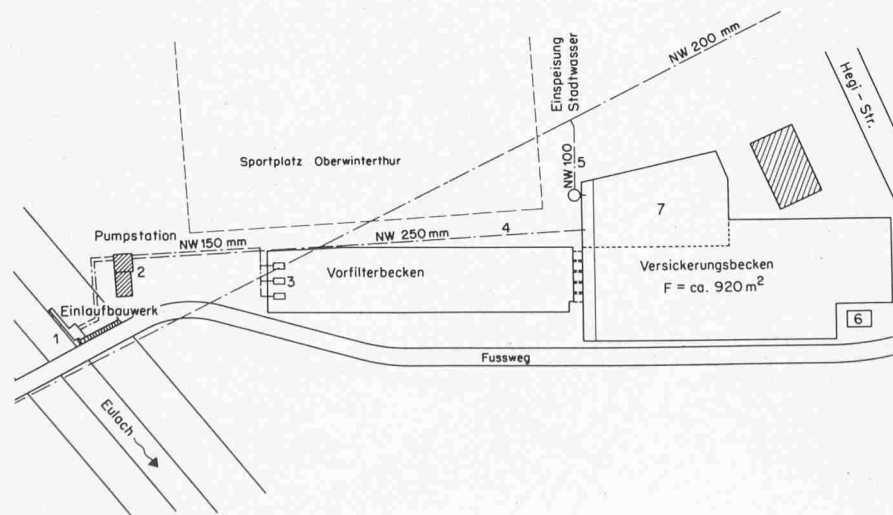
Einspeisung Stadtwasser
NW 200 mm
Hegi - Str.
Sportplatz Oberwinterthur
NW 100
5
7
Pumpstation
NW 150 mm
NW 250 mm
4
2
3
Vorfilterbecken
Versickerungsbecken
F = ca. 920 m$^2$
Einlaufbauwerk
6
1
Fussweg
Eulach